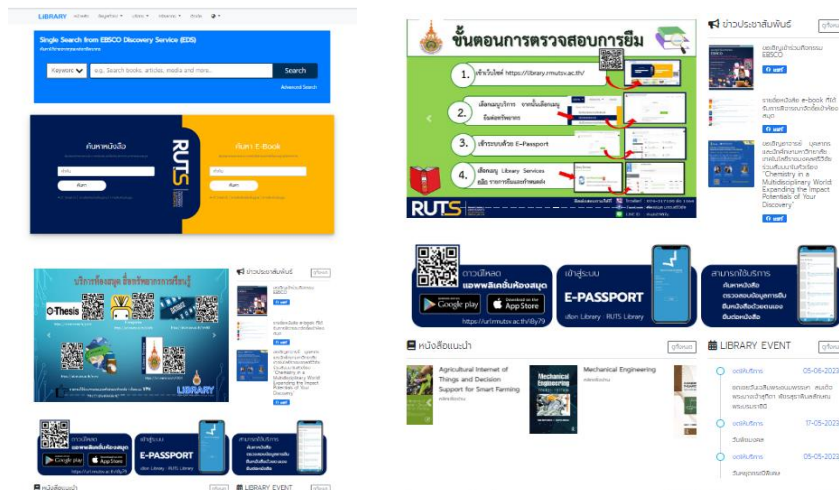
LIBRARY

Single Search from EBSCO Discovery Service (EDS)

Keyword

Search

Advanced Search

ค้นหาหนังสือ

ค้นหา

RUTS

ค้นหา E-Book

ค้นหา

บริการห้องสมุด เข้าถึงทรัพยากรการเรียนรู้

E-Thesis

ข่าวประชาสัมพันธ์

ดาวน์โหลด แอพพลิเคชั่นห้องสมุด

Google play

App Store

เข้าสู่ระบบ

E-PASSPORT

สามารถใช้บริการ

หนังสือแนะนำ

LIBRARY EVENT

ขั้นตอนการตรวจสอบการยืม

1. เข้าเว็บไซต์ https://library.rmutsv.ac.th/

2. เลือกเมนูบริการ จากนั้นเลือกเมนู ยืมต่อทรัพยากร

3. เข้าระบบด้วย E-Passport

4. เลือกเมนู Library Services หรือ รายการยืมและกำหนดส่ง

RUTS

ข่าวประชาสัมพันธ์

ดูทั้งหมด

ขอเชิญเข้าร่วมอบรมการใช้งาน EBSCO

"Chemistry in a Multidisciplinary World: Expanding the Impact Potentials of Your Discovery"

ดาวน์โหลด แอพพลิเคชั่นห้องสมุด

Google play

App Store

https://urlrmutsv.ac.th/8y79

เข้าสู่ระบบ

E-PASSPORT

เลือก Library : RUTS Library

สามารถใช้บริการ

ค้นหาหนังสือ

ตรวจสอบข้อมูลการยืม

ยืมหนังสือด้วยตนเอง

ยืมต่อหนังสือ

หนังสือแนะนำ

ดูทั้งหมด

Agricultural Internet of Things and Decision Support for Smart Farming

Mechanical Engineering

Mechanical Engineering

LIBRARY EVENT

ดูทั้งหมด

05-06-2023

17-05-2023

05-05-2023